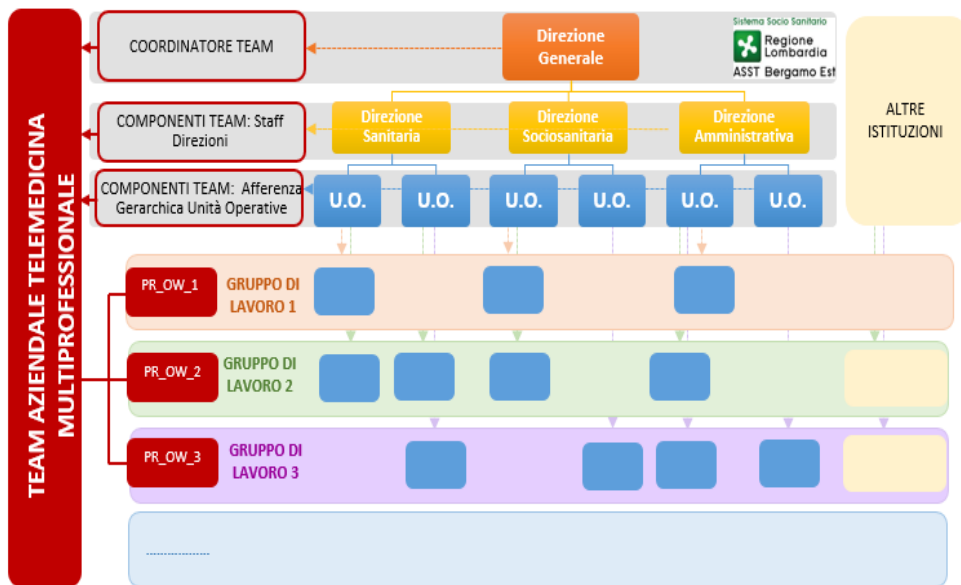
TEAM AZIENDALE TELEMEDICINA MULTIPROFESSIONALE

COORDINATORE TEAM

Direzione Generale

Sistema Socio Sanitario
Regione Lombardia
ASST Bergamo Est

COMPONENTI TEAM: Staff Direzioni

Direzione Sanitaria

Direzione Sociosanitaria

Direzione Amministrativa

ALTRE ISTITUZIONI

COMPONENTI TEAM: Afferenza Gerarchica Unità Operative

U.O.

U.O.

U.O.

U.O.

U.O.

U.O.

PR_OW_1

GRUPPO DI LAVORO 1

PR_OW_2

GRUPPO DI LAVORO 2

PR_OW_3

GRUPPO DI LAVORO 3

..................